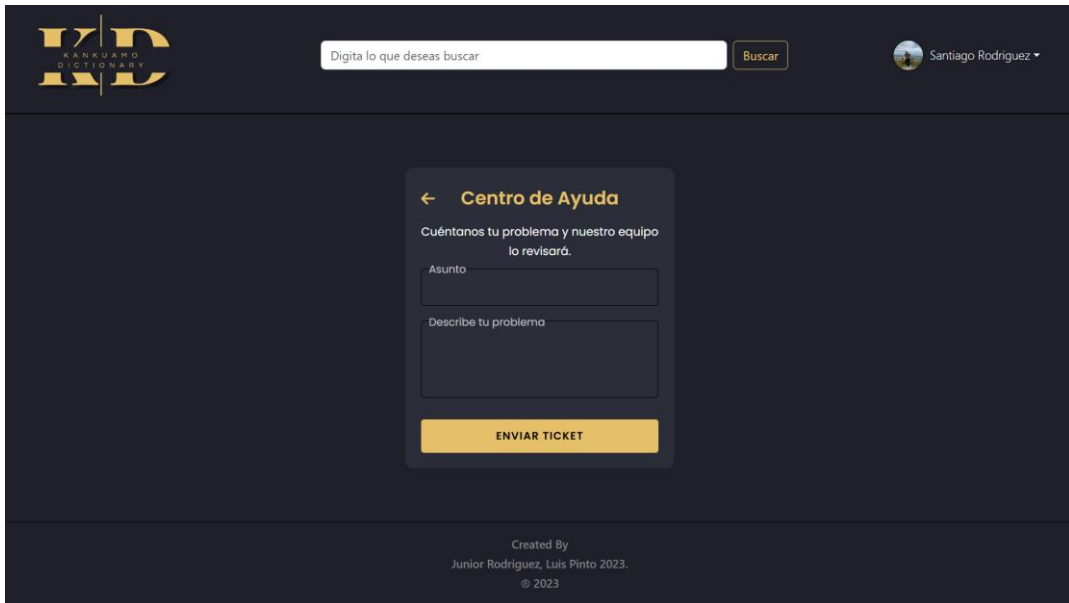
KD
KANKUAMO DICTIONARY

Digita lo que deseas buscar
Buscar

Santiago Rodriguez

← Centro de Ayuda

Cuéntanos tu problema y nuestro equipo lo revisará.

Asunto

Describe tu problema

ENVIAR TICKET

Created By
Junior Rodriguez, Luis Pinto 2023.
© 2023